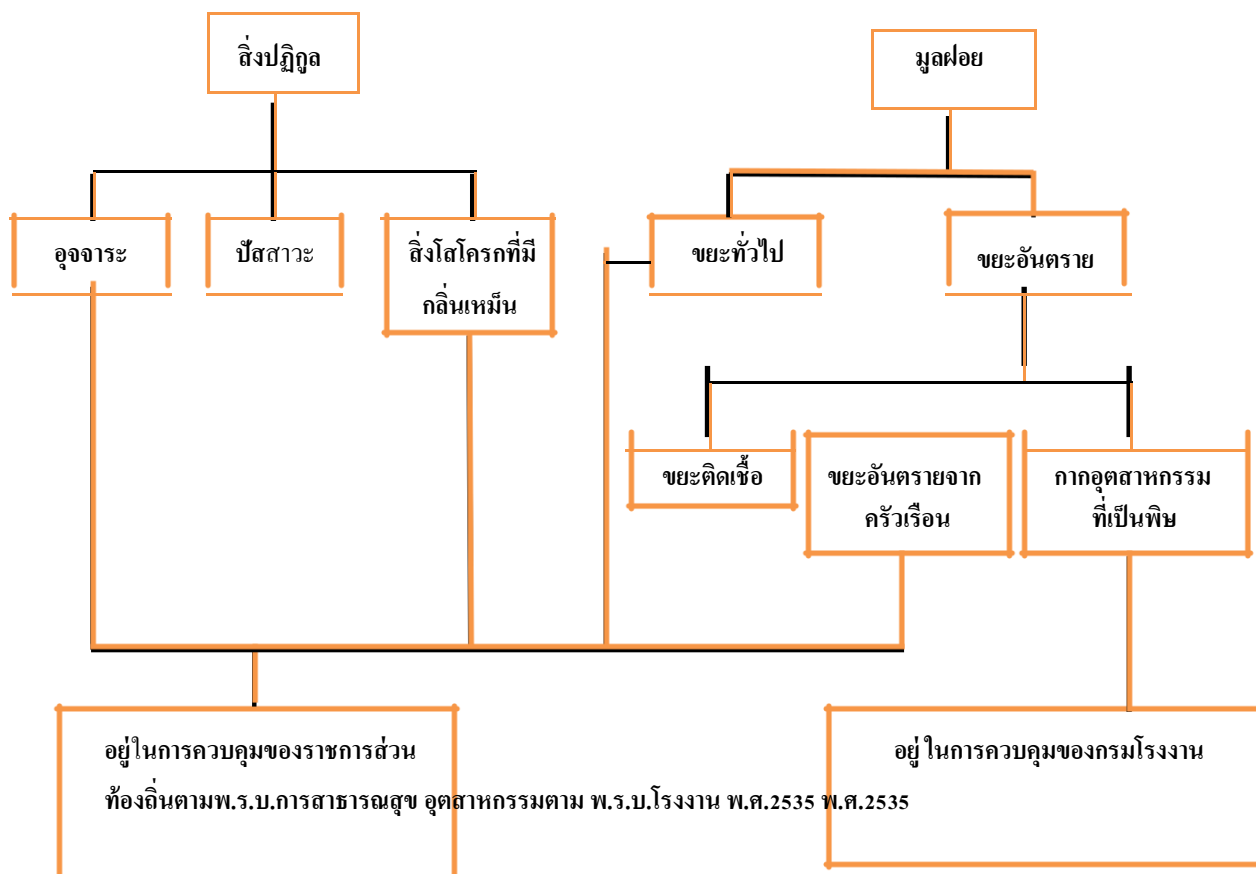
สิ่งปฏิกูล

มูลฝอย

อุจจาระ

ปัสสาวะ

สิ่งโสโครกที่มีกลิ่นเหม็น

ขยะทั่วไป

ขยะอันตราย

ขยะติดเชื้อ

ขยะอันตรายจากครัวเรือน

กากอุตสาหกรรมที่เป็นพิษ

อยู่ในการควบคุมของราชการส่วนท้องถิ่นตามพ.ร.บ.การสาธารณสุข อุตสาหกรรมตาม พ.ร.บ.โรงงาน พ.ศ.2535 พ.ศ.2535

อยู่ ในการควบคุมของกรมโรงงาน